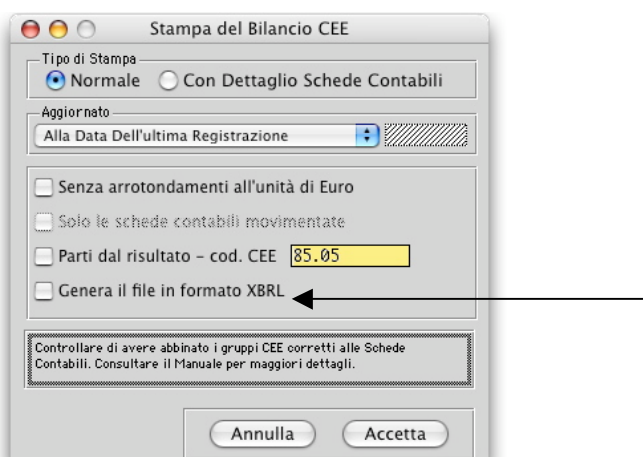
Stampa del Bilancio CEE

Tipo di Stampa

Normale

Con Dettaglio Schede Contabili

Aggiornato

Alla Data Dell'ultima Registrazione

Senza arrotondamenti all'unità di Euro

Solo le schede contabili movimentate

Parti dal risultato - cod. CEE 85.05

Genera il file in formato XBRL

Controllare di avere abbinato i gruppi CEE corretti alle Schede Contabili. Consultare il Manuale per maggiori dettagli.

Annulla

Accetta